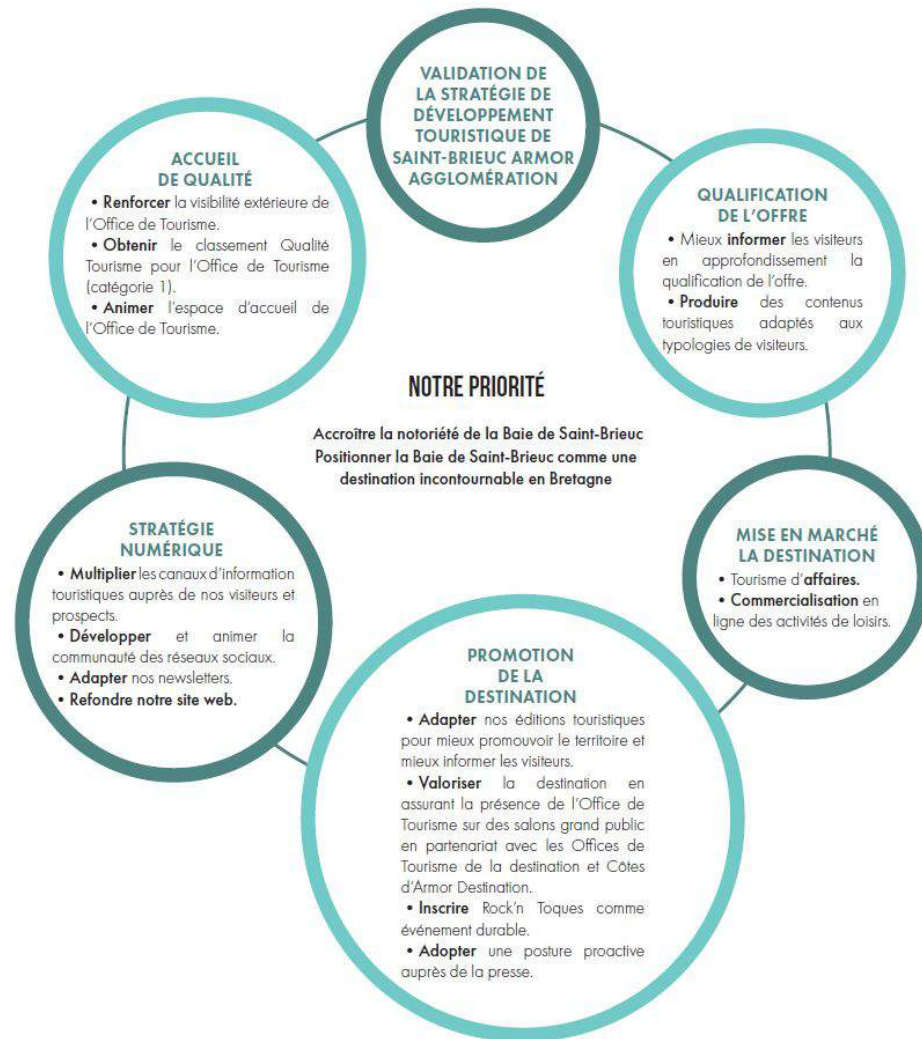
VALIDATION DE LA STRATÉGIE DE DÉVELOPPEMENT TOURISTIQUE DE SAINT-BRIEUC ARMOR AGGLOMÉRATION

ACCUEIL DE QUALITÉ

• Renforcer la visibilité extérieure de l'Office de Tourisme.

• Obtenir le classement Qualité Tourisme pour l'Office de Tourisme (catégorie 1).

• Animer l'espace d'accueil de l'Office de Tourisme.

QUALIFICATION DE L'OFFRE

• Mieux informer les visiteurs en approfondissement la qualification de l'offre.

• Produire des contenus touristiques adaptés aux typologies de visiteurs.

NOTRE PRIORITÉ

Accroître la notoriété de la Baie de Saint-Brieuc
Positionner la Baie de Saint-Brieuc comme une destination incontournable en Bretagne

STRATÉGIE NUMÉRIQUE

• Multiplier les canaux d'information touristiques auprès de nos visiteurs et prospects.

• Développer et animer la communauté des réseaux sociaux.

• Adapter nos newsletters.

• Refondre notre site web.

MISE EN MARCHÉ LA DESTINATION

• Tourisme d'affaires.

• Commercialisation en ligne des activités de loisirs.

PROMOTION DE LA DESTINATION

• Adapter nos éditions touristiques pour mieux promouvoir le territoire et mieux informer les visiteurs.

• Valoriser la destination en assurant la présence de l'Office de Tourisme sur des salons grand public en partenariat avec les Offices de Tourisme de la destination et Côtes d'Armor Destination.

• Inscrire Rock'n Toques comme événement durable.

• Adopter une posture proactive auprès de la presse.